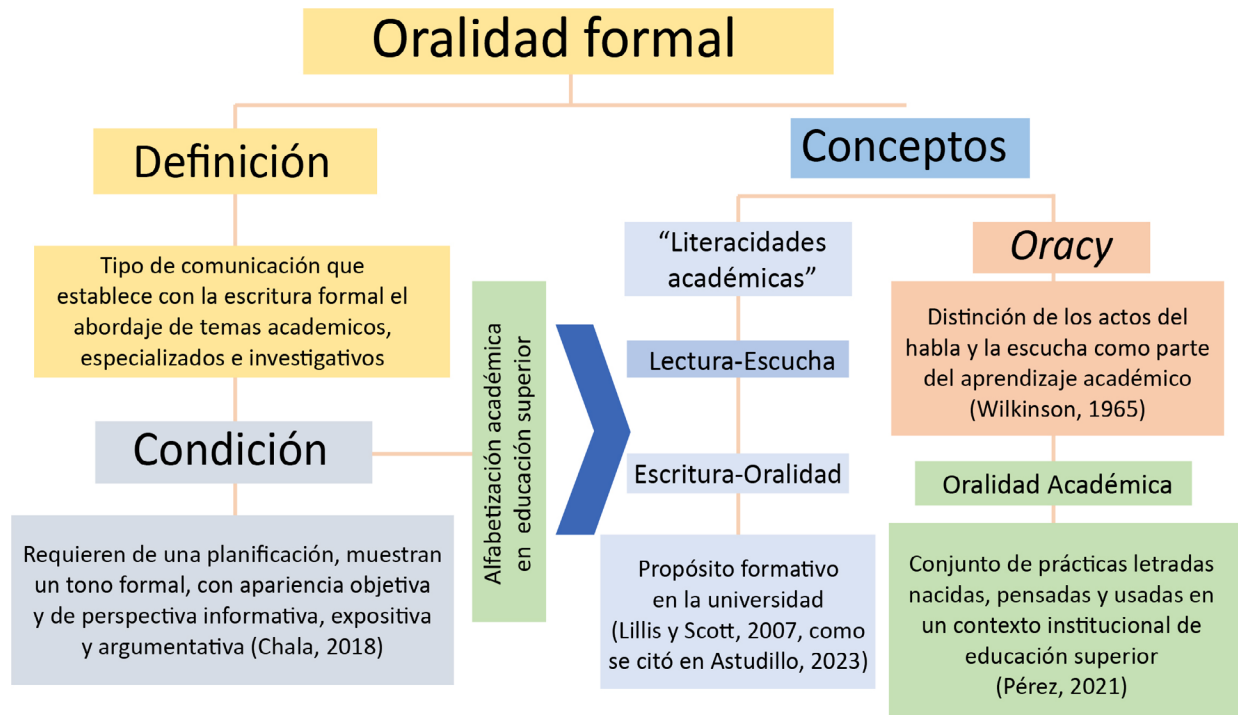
Oralidad formal

Definición

Tipo de comunicación que establece con la escritura formal el abordaje de temas academicos, especializados e investigativos

Condición

Requieren de una planificación, muestran un tono formal, con apariencia objetiva y de perspectiva informativa, expositiva y argumentativa (Chala, 2018)

Alfabetización académica en educación superior

Conceptos

“Literacidades académicas”

Lectura-Escucha

Escritura-Oralidad

Propósito formativo en la universidad (Lillis y Scott, 2007, como se citó en Astudillo, 2023)

Oracy

Distinción de los actos del habla y la escucha como parte del aprendizaje académico (Wilkinson, 1965)

Oralidad Académica

Conjunto de prácticas letradas nacidas, pensadas y usadas en un contexto institucional de educación superior (Pérez, 2021)